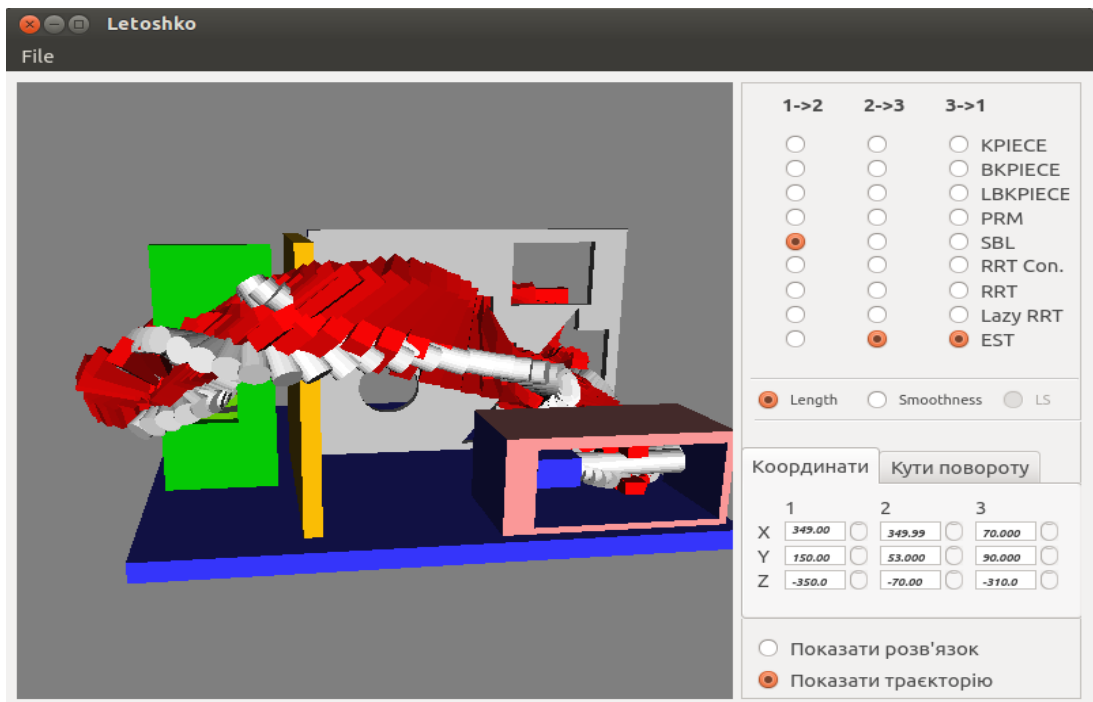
Letoshko

File

1->2 2->3 3->1

KPIECE
BKPIECE
LBKPIECE
PRM
SBL
RRT Con.
RRT
Lazy RRT
EST

Length Smoothness LS

Координати Кути повороту

| | 1 | 2 | 3 |
|---|---|---|---|
| X | 349.00 | 349.99 | 70.000 |
| Y | 150.00 | 53.000 | 90.000 |
| Z | -350.0 | -70.00 | -310.0 |

Показати розв'язок
Показати траєкторію